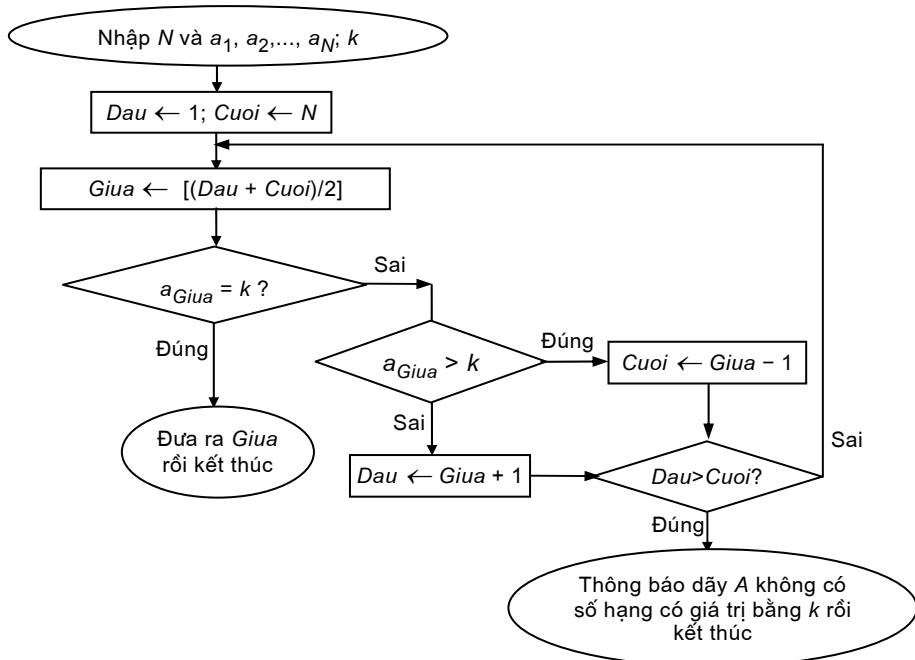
Nhập $N$ và $a_1, a_2, ..., a_N$; $k$

$Dau \leftarrow 1$; $Cuoi \leftarrow N$

$Giua \leftarrow [(Dau + Cuoi)/2]$

$a_{Giua} = k$ ?

Sai

Đúng

$a_{Giua} > k$

Đúng

$Cuoi \leftarrow Giua - 1$

Đưa ra $Giua$ rồi kết thúc

Sai

Sai

$Dau \leftarrow Giua + 1$

$Dau > Cuoi$?

Đúng

Thông báo dãy $A$ không có số hạng có giá trị bằng $k$ rồi kết thúc